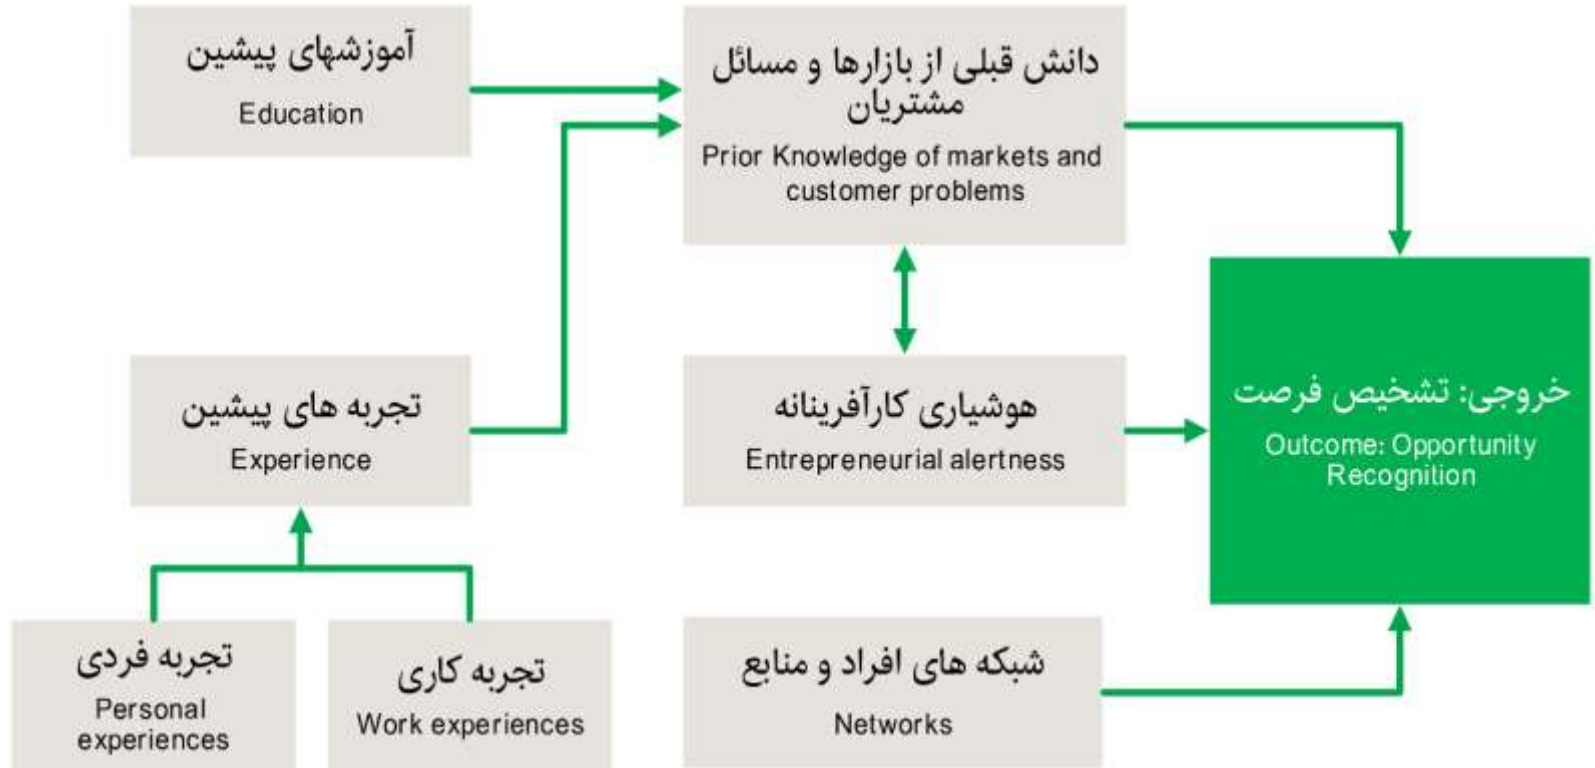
آموزشهای پیشین
Education

دانش قبلی از بازارها و مسائل مشتریان
Prior Knowledge of markets and customer problems

تجربه های پیشین
Experience

هوشیاری کارآفرینانه
Entrepreneurial alertness

خروجی: تشخیص فرصت
Outcome: Opportunity Recognition

تجربه فردی
Personal experiences

تجربه کاری
Work experiences

شبکه های افراد و منابع
Networks